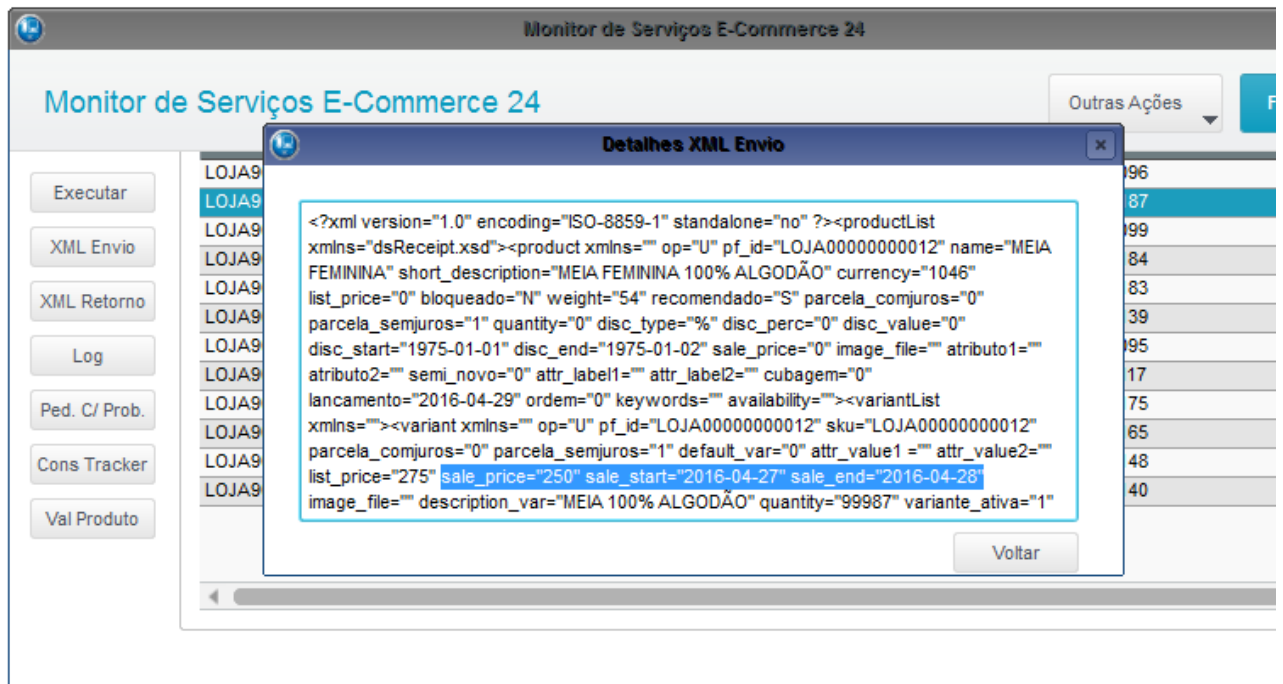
Monitor de Serviços E-Commerce 24

Monitor de Serviços E-Commerce 24

Outras Ações

F

Executar
XML Envio
XML Retorno
Log
Ped. C/ Prob.
Cons Tracker
Val Produto

LOJA9 | 96
LOJA9 | 87
LOJA9 | 99
LOJA9 | 84
LOJA9 | 83
LOJA9 | 39
LOJA9 | 95
LOJA9 | 17
LOJA9 | 75
LOJA9 | 65
LOJA9 | 48
LOJA9 | 40

Detalhes XML Envio

<?xml version="1.0" encoding="ISO-8859-1" standalone="no" ?><productList xmlns="dsReceipt.xsd"><product xmlns="" op="U" pf_id="LOJA00000000012" name="MEIA FEMININA" short_description="MEIA FEMININA 100% ALGODÃO" currency="1046" list_price="0" bloqueado="N" weight="54" recomendado="S" parcela_comjuros="0" parcela_semjuros="1" quantity="0" disc_type="%" disc_perc="0" disc_value="0" disc_start="1975-01-01" disc_end="1975-01-02" sale_price="0" image_file="" atributo1="" atributo2="" semi_novo="0" attr_label1="" attr_label2="" cubagem="0" lancamento="2016-04-29" ordem="0" keywords="" availability=""><variantList xmlns=""><variant xmlns="" op="U" pf_id="LOJA00000000012" sku="LOJA00000000012" parcela_comjuros="0" parcela_semjuros="1" default_var="0" attr_value1 ="" attr_value2="" list_price="275" sale_price="250" sale_start="2016-04-27" sale_end="2016-04-28" image_file="" description_var="MEIA 100% ALGODÃO" quantity="99987" variante_ativa="1"

Voltar